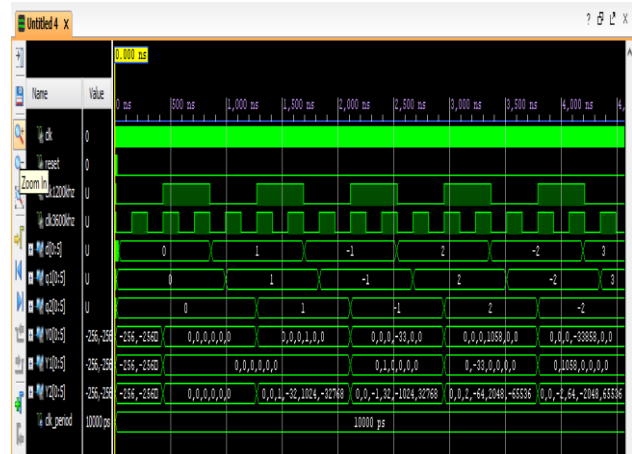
Untitled 4 X

? □ ⧉ X

0.000 ns

Name | Value

0 ns | 500 ns | 1,000 ns | 1,500 ns | 2,000 ns | 2,500 ns | 3,000 ns | 3,500 ns | 4,000 ns | 4,

clk 0
reset 0
Zoom In clk1200khz U
clk3600khz U
di[0:5] U
ai[0:5] U
a2[0:5] U
Y0[0:5] -256,-256
Y1[0:5] -256,-256
Y2[0:5] -256,-256
clk_period 10000 ps

0 | 1 | -1 | 2 | -2 | 3

0 | 1 | -1 | 2 | -2 | 3

0 | 1 | -1 | 2 | -2

-256,-256 | 0,0,0,0,0,0 | 0,0,0,1,0,0 | 0,0,0,-33,0,0 | 0,0,0,1058,0,0 | 0,0,0,-33858,0,0

-256,-256 | 0,0,0,0,0,0 | 0,1,0,0,0,0 | 0,-33,0,0,0,0 | 0,1058,0,0,0,0

-256,-256 | 0,0,0,0,0,0 | 0,0,1,-32,1024,-32768 | 0,0,-1,32,-1024,32768 | 0,0,2,-64,2048,-65536 | 0,0,-2,64,-2048,65536

10000 ps